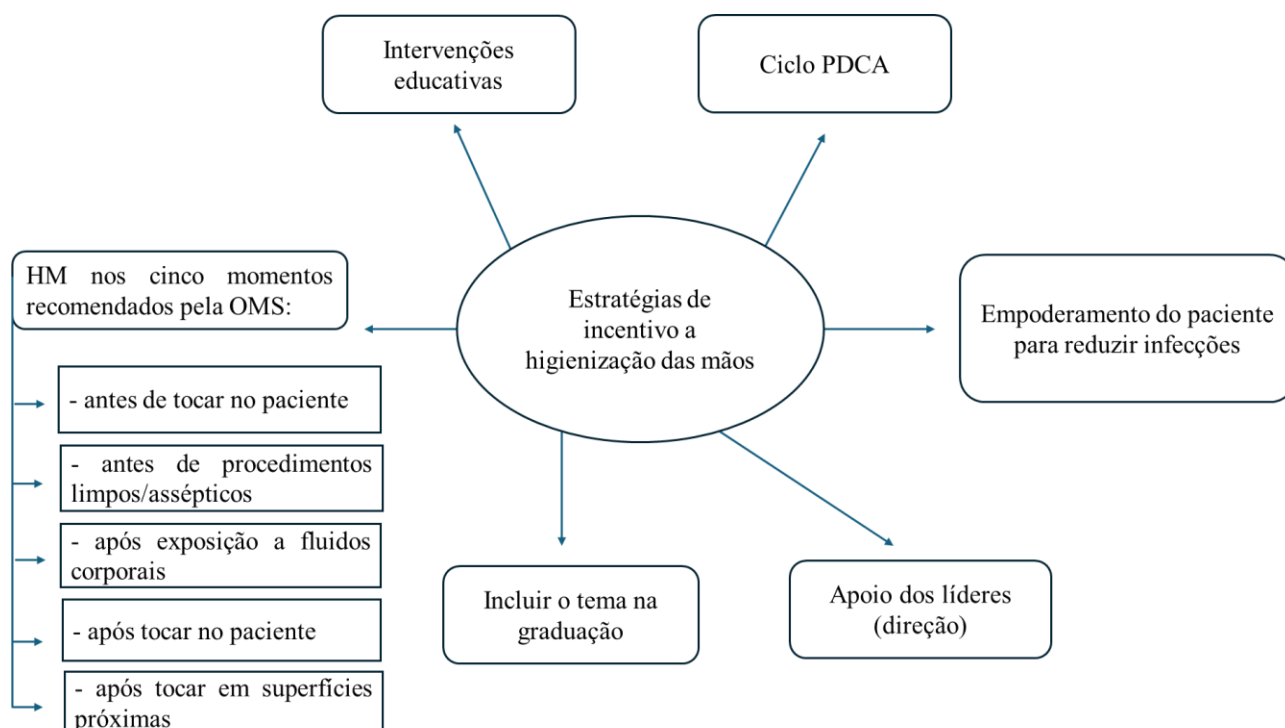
Estratégias de incentivo a higienização das mãos

Intervenções educativas

Ciclo PDCA

HM nos cinco momentos recomendados pela OMS:

- antes de tocar no paciente

- antes de procedimentos limpos/assépticos

- após exposição a fluidos corporais

- após tocar no paciente

- após tocar em superfícies próximas

Empoderamento do paciente para reduzir infecções

Incluir o tema na graduação

Apoio dos líderes (direção)